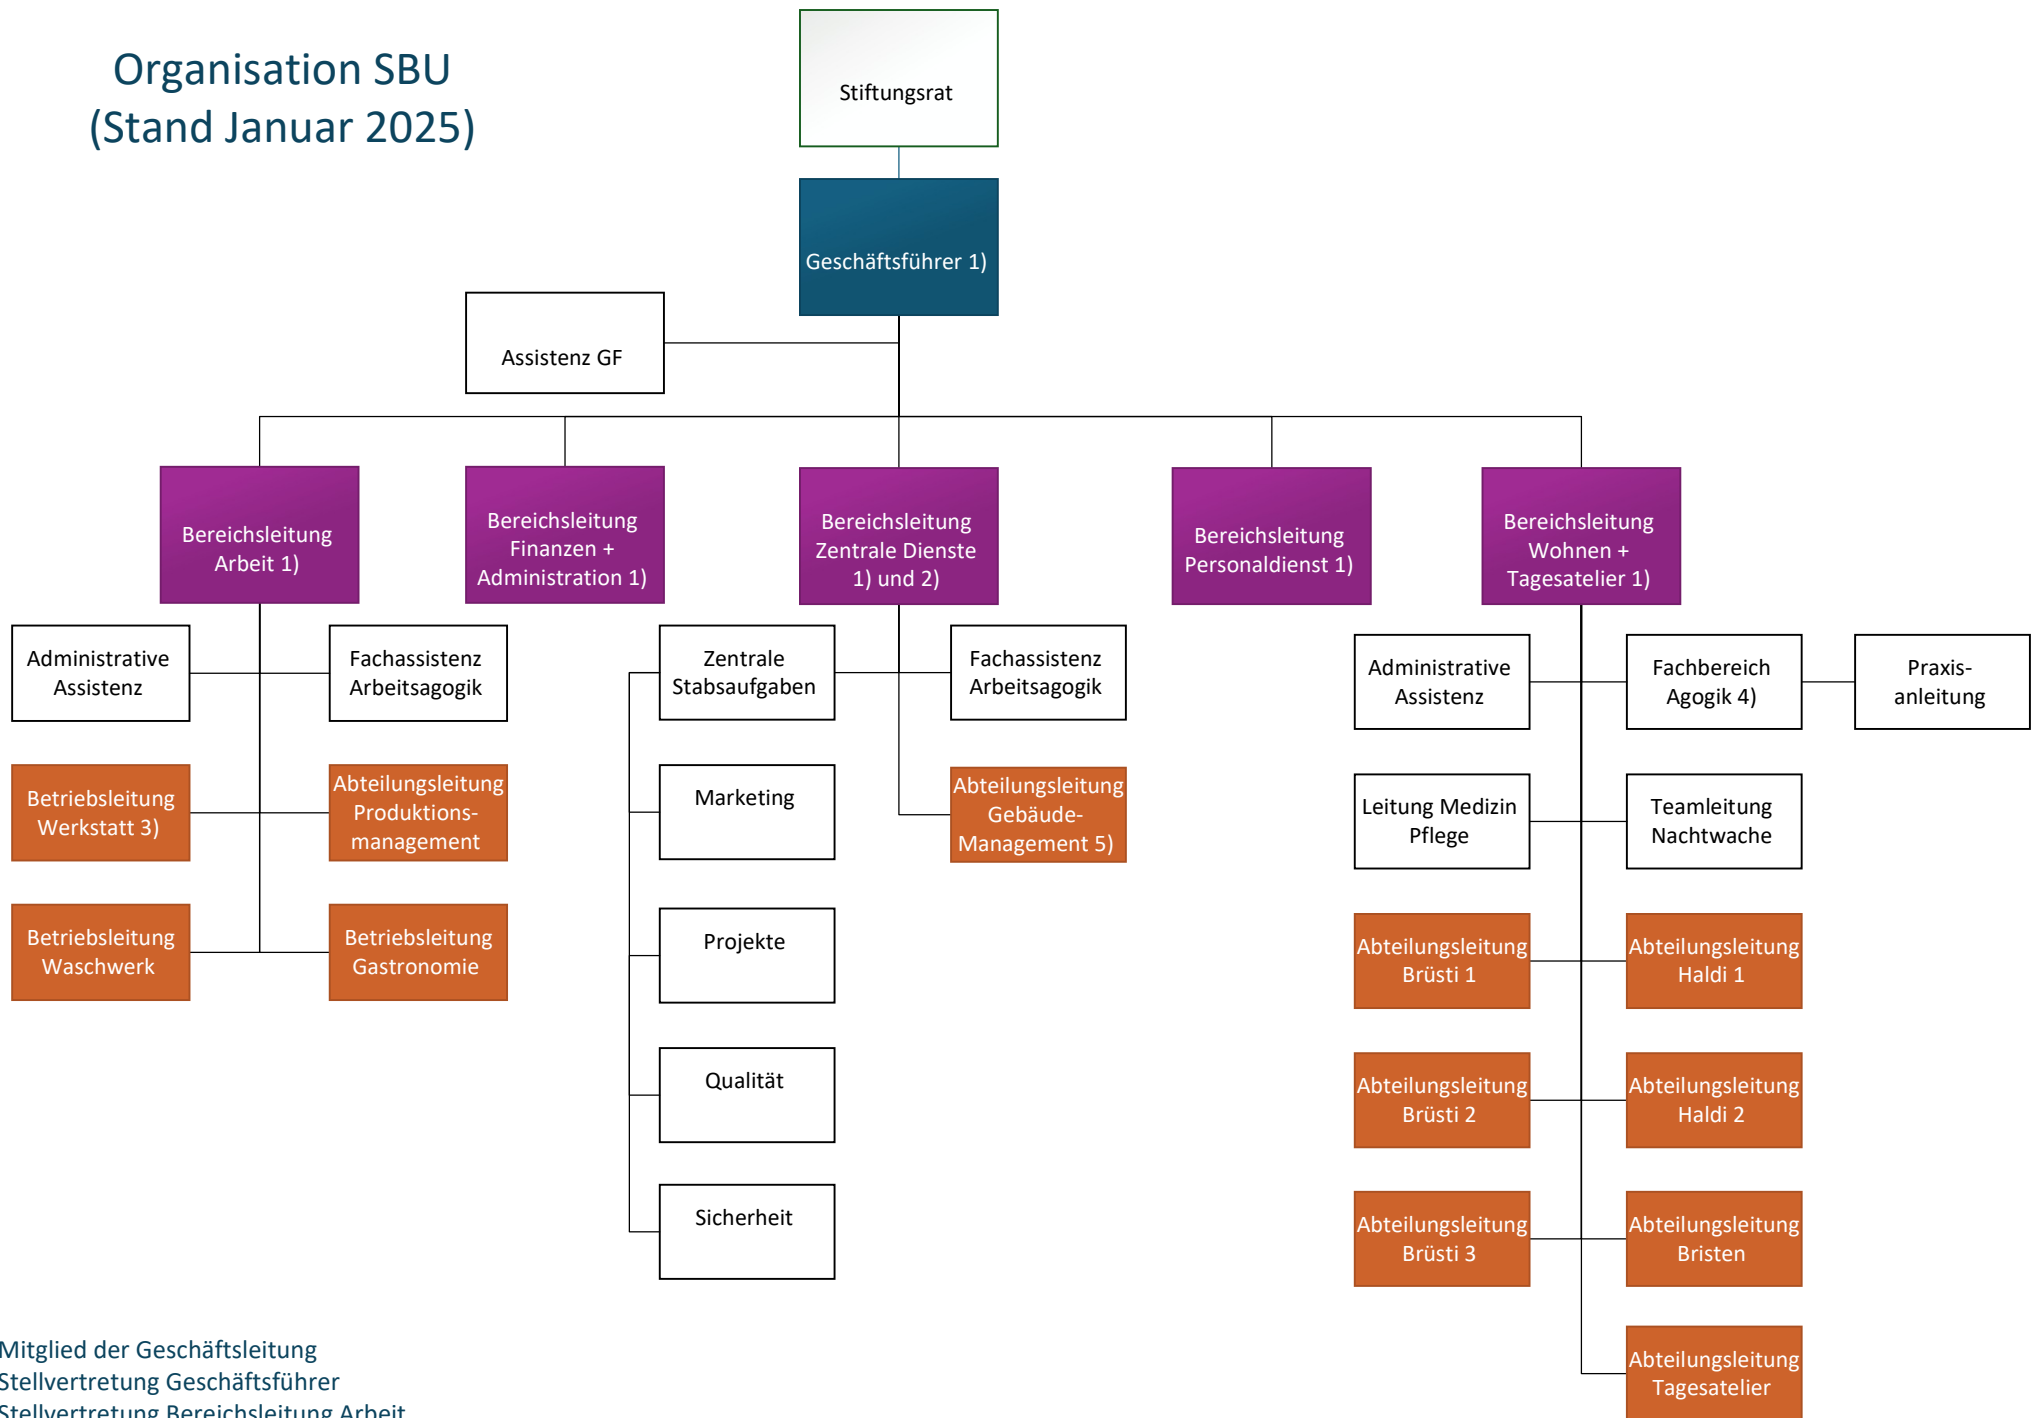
Organisation SBU
(Stand Januar 2025)

Stiftungsrat

Geschäftsführer 1)

Assistenz GF

Bereichsleitung Arbeit 1)

Bereichsleitung Finanzen + Administration 1)

Bereichsleitung Zentrale Dienste 1) und 2)

Bereichsleitung Personaldienst 1)

Bereichsleitung Wohnen + Tagesatelier 1)

Administrative Assistenz

Fachassistenz Arbeitsagogik

Betriebsleitung Werkstatt 3)

Abteilungsleitung Produktions-management

Betriebsleitung Waschwerk

Betriebsleitung Gastronomie

Zentrale Stabsaufgaben

Fachassistenz Arbeitsagogik

Marketing

Abteilungsleitung Gebäude-Management 5)

Projekte

Qualität

Sicherheit

Administrative Assistenz

Fachbereich Agogik 4)

Praxis-anleitung

Leitung Medizin Pflege

Teamleitung Nachtwache

Abteilungsleitung Brüsti 1

Abteilungsleitung Haldi 1

Abteilungsleitung Brüsti 2

Abteilungsleitung Haldi 2

Abteilungsleitung Brüsti 3

Abteilungsleitung Bristen

Abteilungsleitung Tagesatelier

Mitglied der Geschäftsleitung
Stellvertretung Geschäftsführer
Stellvertretung Bereichsleitung Arbeit